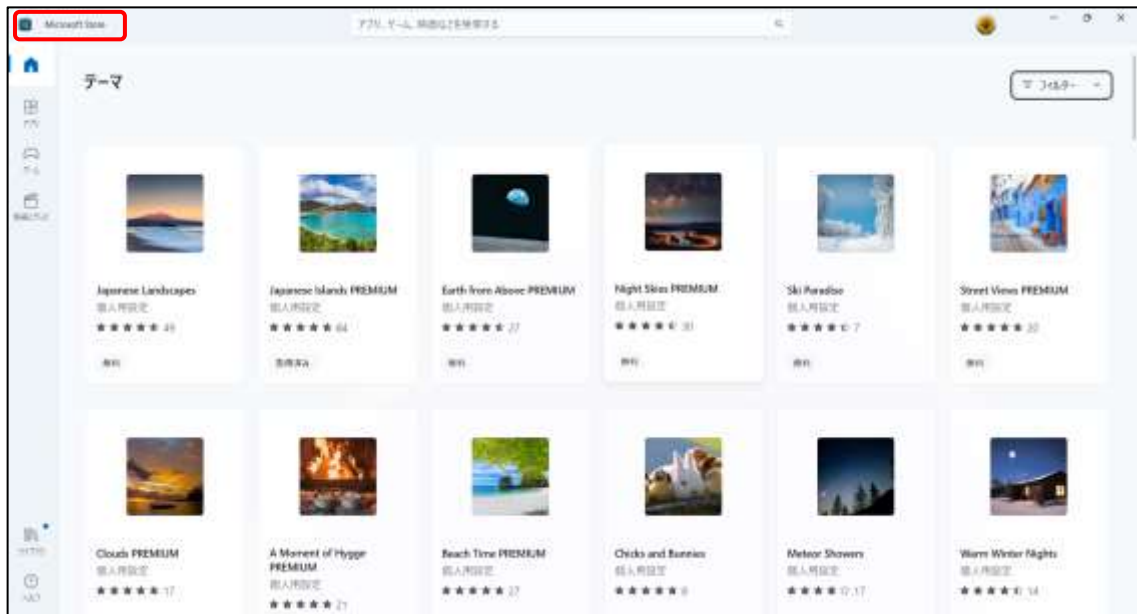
Microsoft Store

アプリ、ゲーム、映画などを検索する

テーマ

フィルター

アプリ

ゲーム

映画とテレビ

Japanese Landscapes
個人用設定
★★★★★ 49
無料

Japanese Islands PREMIUM
個人用設定
★★★★★ 64
取得済み

Earth from Above PREMIUM
個人用設定
★★★★★ 27
無料

Night Skies PREMIUM
個人用設定
★★★★★ 30
無料

Ski Paradise
個人用設定
★★★★★ 7
無料

Street Views PREMIUM
個人用設定
★★★★★ 20
無料

Clouds PREMIUM
個人用設定
★★★★★ 17

A Moment of Hygge PREMIUM
個人用設定
★★★★★ 21

Beach Time PREMIUM
個人用設定
★★★★★ 27

Chicks and Bunnies
個人用設定
★★★★★ 8

Meteor Showers
個人用設定
★★★★★ 17

Warm Winter Nights
個人用設定
★★★★★ 14

ライブラリ

ヘルプ